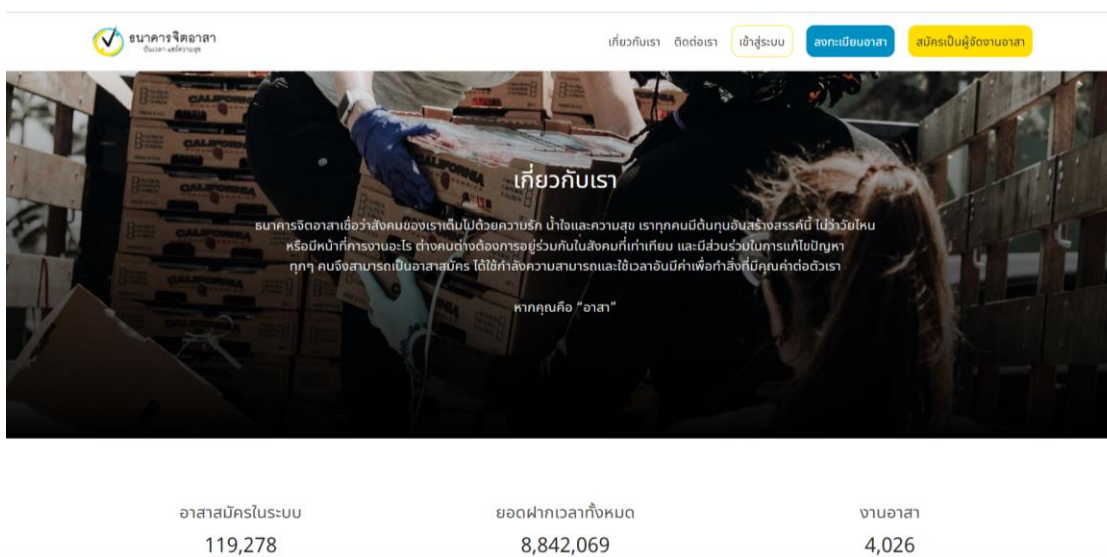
ธนาคารจิตอาสา
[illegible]

เกี่ยวกับเรา ติดต่อเรา เข้าสู่ระบบ ลงทะเบียนอาสา สมัครเป็นผู้จัดงานอาสา

เกี่ยวกับเรา

ธนาคารจิตอาสาเชื่อว่าสังคมของเราเต็มไปด้วยความรัก น้ำใจและความสุข เราทุกคนมีต้นทุนอันสร้างสรรค์นี้ ไม่ว่าวัยไหน หรือมีหน้าที่การงานอะไร ต่างคนต่างต้องการอยู่ร่วมกันในสังคมที่เท่าเทียม และมีส่วนร่วมในการแก้ไขปัญหา ทุกๆ คนจึงสามารถเป็นอาสาสมัคร ได้ใช้กำลังความสามารถและใช้เวลาอันมีค่าเพื่อทำสิ่งที่มีคุณค่าต่อตัวเรา

หากคุณคือ "อาสา"

อาสาสมัครในระบบ
119,278

ยอดฝากเวลาทั้งหมด
8,842,069

งานอาสา
4,026